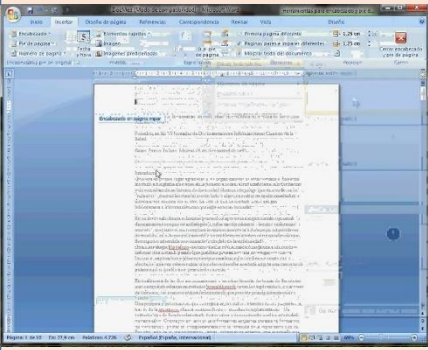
Inicio Insertar Diseño de página Referencias Correspondencia Revisar Vista Diseño

Encabezado Pie de página Número de página

Primera página diferente

Páginas pares e impares diferentes

Mostrar texto del documento

Cerrar encabezado y pie de página

Encabezado de página impar

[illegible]

Página: 1 de 10 Palabras: 4.726 Español (España, internacional)